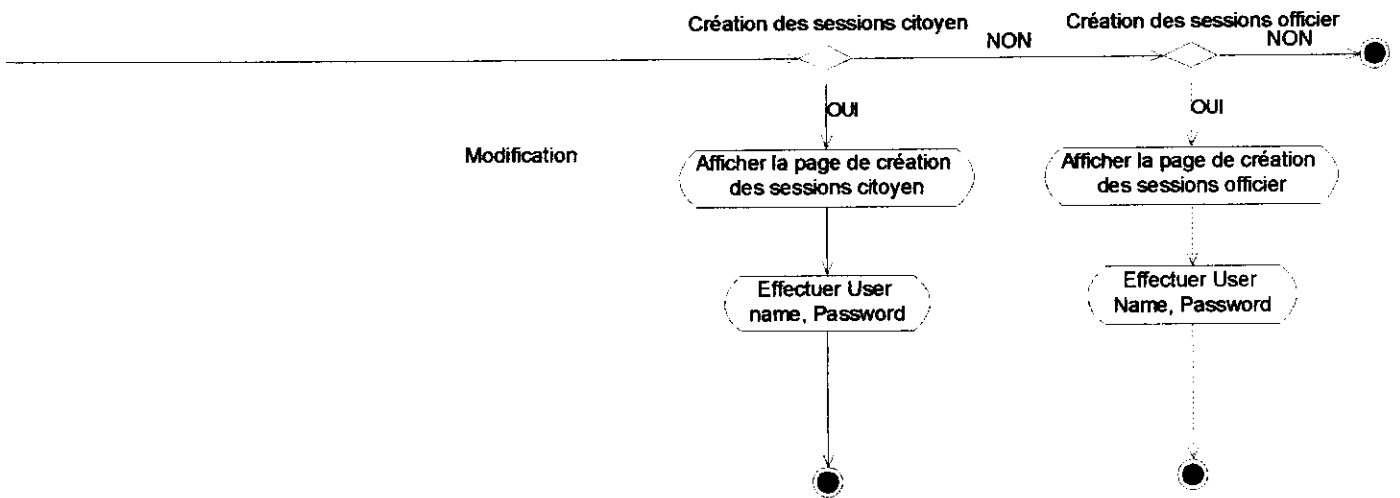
Création des sessions citoyen

NON

Création des sessions officier

NON

OUI

OUI

Modification

Afficher la page de création des sessions citoyen

Afficher la page de création des sessions officier

Effectuer User name, Password

Effectuer User Name, Password